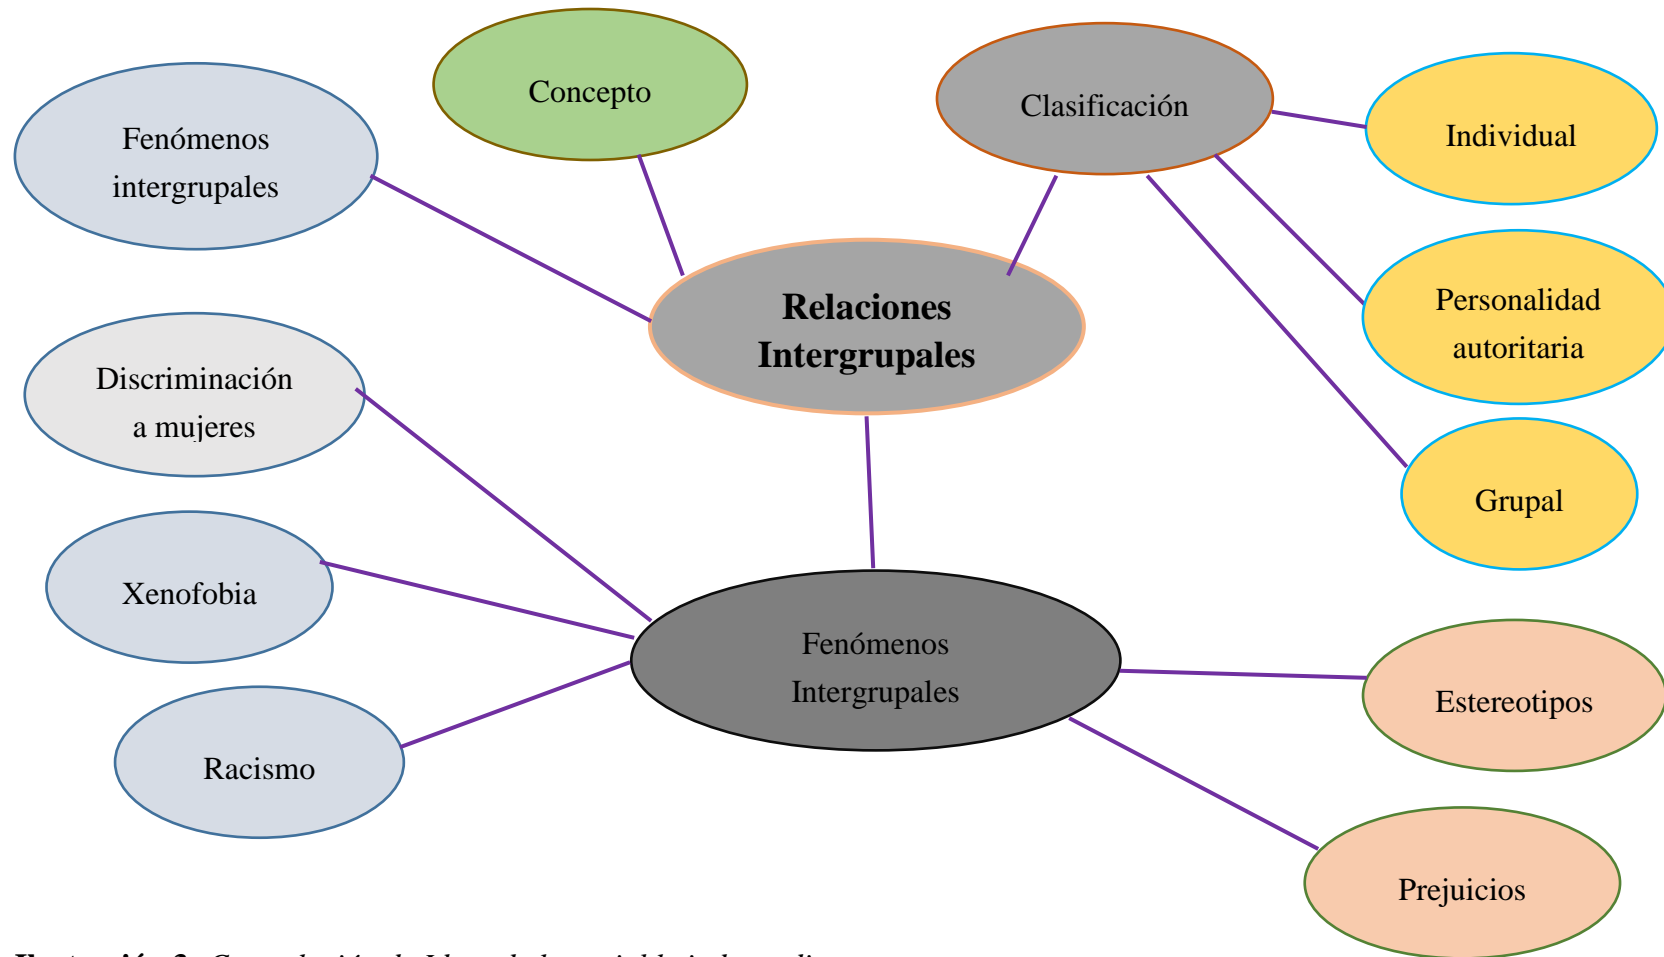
Concepto

Clasificación

Fenómenos intergrupales

Individual

Relaciones Intergrupales

Personalidad autoritaria

Discriminación a mujeres

Grupal

Xenofobia

Fenómenos Intergrupales

Estereotipos

Racismo

Prejuicios

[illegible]